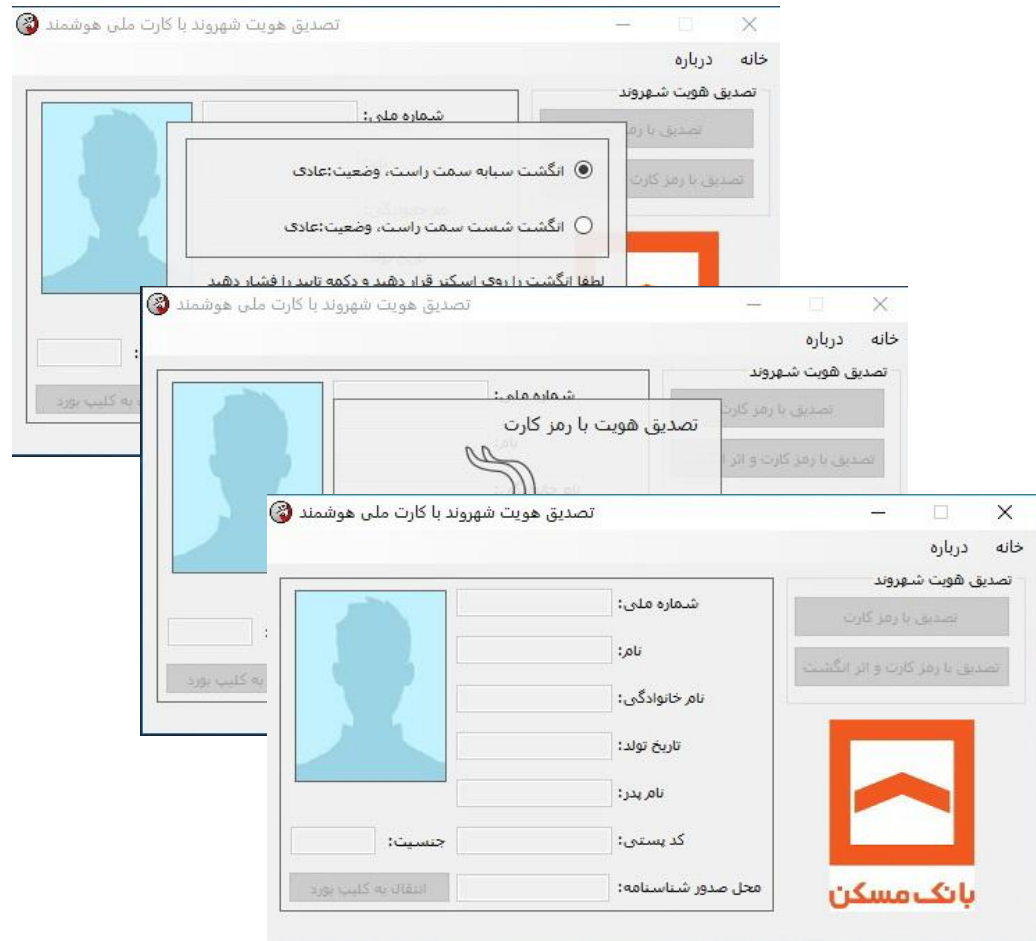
تصدیق هویت شهروند با کارت ملی هوشمند

خانه درباره

تصدیق هویت شهروند

تصدیق با رمز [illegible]

تصدیق با رمز کارت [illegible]

شماره ملی:

انگشت سبابه سمت راست، وضعیت:عادی

انگشت شست سمت راست، وضعیت:عادی

لطفا انگشت را روی اسکنر قرار دهید و دکمه تایید را فشار دهید

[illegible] به کلیپ بورد

تصدیق هویت شهروند با کارت ملی هوشمند

خانه درباره

تصدیق هویت شهروند

تصدیق با رمز کارت

تصدیق با رمز کارت و اثر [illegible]

شماره ملی:

تصدیق هویت با رمز کارت

نام:

:

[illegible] به کلیپ بورد

تصدیق هویت شهروند با کارت ملی هوشمند

خانه درباره

تصدیق هویت شهروند

تصدیق با رمز کارت

تصدیق با رمز کارت و اثر انگشت

شماره ملی:

نام:

نام خانوادگی:

تاریخ تولد:

نام پدر:

کد پستی:

جنسیت:

محل صدور شناسنامه:

انتقال به کلیپ بورد

بانک مسکن